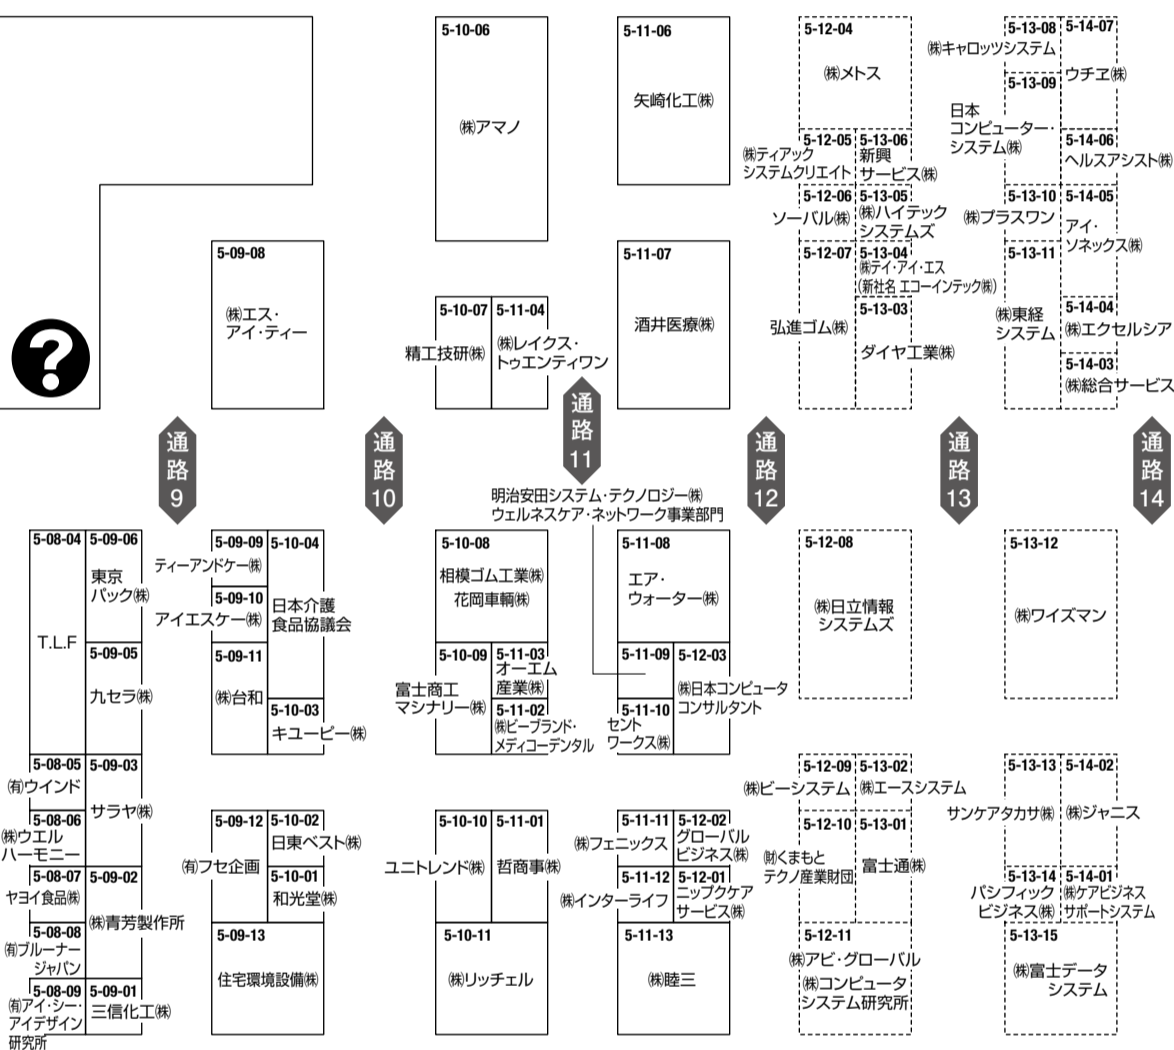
5-10-06
㈱アマノ

5-11-06
矢崎化工㈱

5-12-04
㈱メトス

5-13-08 ㈱キャロッツシステム
5-14-07 ウチヱ㈱
5-13-09
日本コンピューター・システム㈱

5-12-05 ㈱ティアック システムクリエイト
5-13-06 新興サービス㈱
5-14-06 ヘルスアシスト㈱

5-12-06 ソーバル㈱
5-13-05 ㈱ハイテック システムズ
5-13-10 ㈱プラスワン
5-14-05 アイ・ソネックス㈱

5-09-08
㈱エス・アイ・ティー

5-11-07
酒井医療㈱

5-12-07 弘進ゴム㈱
5-13-04 ㈱テイ・アイ・エス (新社名 エコーインテック㈱)
5-13-11 ㈱東経システム
5-14-04 ㈱エクセルシア

5-10-07 精工技研㈱
5-11-04 ㈱レイクス・トゥエンティワン

5-13-03 ダイヤ工業㈱
5-14-03 ㈱総合サービス

通路9
通路10
通路11
通路12
通路13
通路14

明治安田システム・テクノロジー㈱
ウェルネスケア・ネットワーク事業部門

5-08-04 T.L.F
5-09-06 東京パック㈱
5-09-09 ティーアンドケー㈱
5-10-04 日本介護食品協議会
5-09-10 アイエスケー㈱
5-09-05 九セラ㈱
5-09-11 ㈱台和
5-10-03 キユーピー㈱

5-10-08 相模ゴム工業㈱ 花岡車輌㈱
5-11-08 エア・ウォーター㈱
5-12-08 ㈱日立情報システムズ
5-13-12 ㈱ワイズマン

5-10-09 富士商工マシナリー㈱
5-11-03 オーエム産業㈱
5-11-02 ㈱ビーブランド・メディコーデンタル
5-11-09
5-12-03 ㈱日本コンピュータコンサルタント
5-11-10 セントワークス㈱

5-08-05 ㈲ウインド
5-09-03 サラヤ㈱
5-08-06 ㈱ウエルハーモニー
5-08-07 ヤヨイ食品㈱
5-09-02 ㈱青芳製作所
5-08-08 ㈲ブルーナージャパン
5-08-09 ㈲アイ・シー・アイデザイン研究所
5-09-01 三信化工㈱

5-09-12 ㈲フセ企画
5-10-02 日東ベスト㈱
5-10-01 和光堂㈱
5-09-13 住宅環境設備㈱

5-10-10 ユニトレンド㈱
5-11-01 哲商事㈱
5-10-11 ㈱リッチェル

5-11-11 ㈱フェニックス
5-12-02 グローバルビジネス㈱
5-11-12 ㈱インターライフ
5-12-01 ニップクケアサービス㈱
5-11-13 ㈱睦三

5-12-09 ㈱ビーシステム
5-13-02 ㈱エースシステム
5-12-10 ㈶くまもとテクノ産業財団
5-13-01 富士通㈱
5-12-11 ㈱アビ・グローバル ㈱コンピュータシステム研究所

5-13-13 サンケアタカサ㈱
5-14-02 ㈱ジャニス
5-13-14 パシフィックビジネス㈱
5-14-01 ㈱ケアビジネスサポートシステム
5-13-15 ㈱富士データシステム